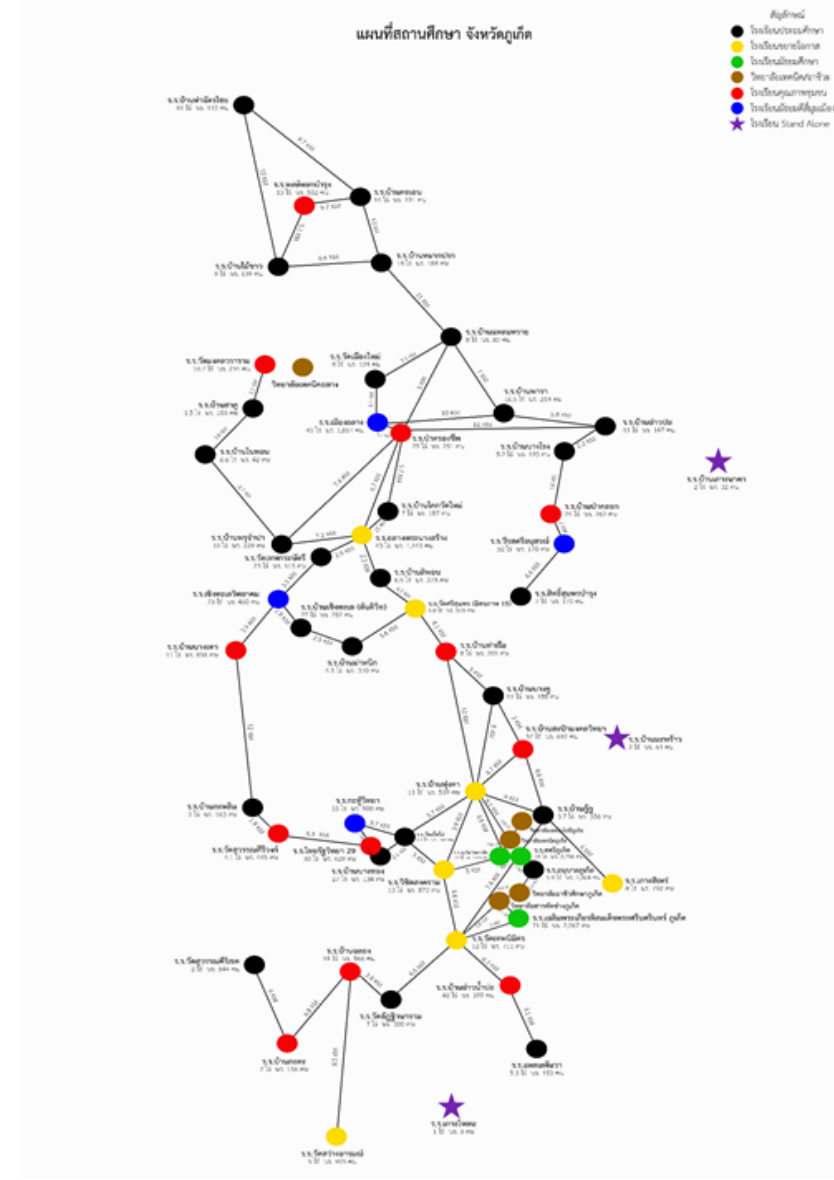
แผนที่สถานศึกษา จังหวัดภูเก็ต

สัญลักษณ์
โรงเรียนประถมศึกษา
โรงเรียนขยายโอกาส
โรงเรียนมัธยมศึกษา
วิทยาลัยเทคนิค/อาชีวะ
โรงเรียนคุณภาพชุมชน
โรงเรียนมัธยมดีที่สุดเมือง
โรงเรียน Stand Alone

ร.ร.บ้านท่าฉัตรไชย
ร.ร.เทพอัพพากรณ์
ร.ร.บ้านคอเอน
ร.ร.บ้านไม้ขาว
ร.ร.บ้านหนองปรัก
ร.ร.บ้านแขนน
ร.ร.วัดเมืองใหม่
ร.ร.วัดมงคลวราราม
วิทยาลัยเทคนิคถลาง
ร.ร.บ้านท่าฉัตร
ร.ร.บ้านพรุ
ร.ร.เมืองถลาง
ร.ร.บ้านป่าครองชีพ
ร.ร.บ้านบางโจ
ร.ร.บ้านป่าสัก
ร.ร.บ้านในทอน
ร.ร.บ้านโคกโตนด
ร.ร.บ้านป่าหลอด
ร.ร.บ้านเกาะมะพร้าว
ร.ร.วิเศษวิทยาคาร
ร.ร.บ้านพรุจำปา
ร.ร.วัดเทพกระษัตรี
ร.ร.อนุสรณ์พระยาสวัสดิ์
ร.ร.เชิงทะเลวิทยาคม
ร.ร.บ้านสาคู
ร.ร.บ้านเชิงทะเล (ต้นซันวิทย์)
ร.ร.วัดทรัพย์สะกุล (ปัตตนานน ป)
ร.ร.บ้านลิพอน
ร.ร.บ้านลิพอนสุขสวัสดิ์
ร.ร.บ้านบางเทา
ร.ร.บ้านท่าหนัก
ร.ร.บ้านท่าเรือ
ร.ร.บ้านบางคู
ร.ร.บ้านสะปำ
ร.ร.บ้านพอนสามัคคี
ร.ร.บ้านแหลมหิน
ร.ร.กะทู้วิทยา
ร.ร.บ้านอยู่
ร.ร.วัดสุวรรณคีรีวงก์
ร.ร.ไม้ขาวอัฐวิทยา 29
ร.ร.บ้านกะทู้
ร.ร.บ้านบางทอง
ร.ร.วัดตลาดนอก
ร.ร.ภูเก็ตวิทยาลัย
ร.ร.สตรีภูเก็ต
วิทยาลัยอาชีวศึกษาภูเก็ต
ร.ร.เทศบาลบ้านบางเหนียว
ร.ร.ดาวรุ่ง
ร.ร.เฉลิมพระเกียรติสมเด็จพระศรีนครินทร์ ภูเก็ต
ร.ร.วัดเทพนิมิตร
ร.ร.วัดสุวรรณคีรีเขต
ร.ร.บ้านฉลอง
ร.ร.วัดฉลอง
ร.ร.บ้านอ่าวน้ำบ่อ
ร.ร.วัดภูเก็ตธรรมาราม
ร.ร.บ้านกะรน
ร.ร.ดาราสมุทร
ร.ร.วัดสว่างอารมณ์
ร.ร.เกาะโหลน